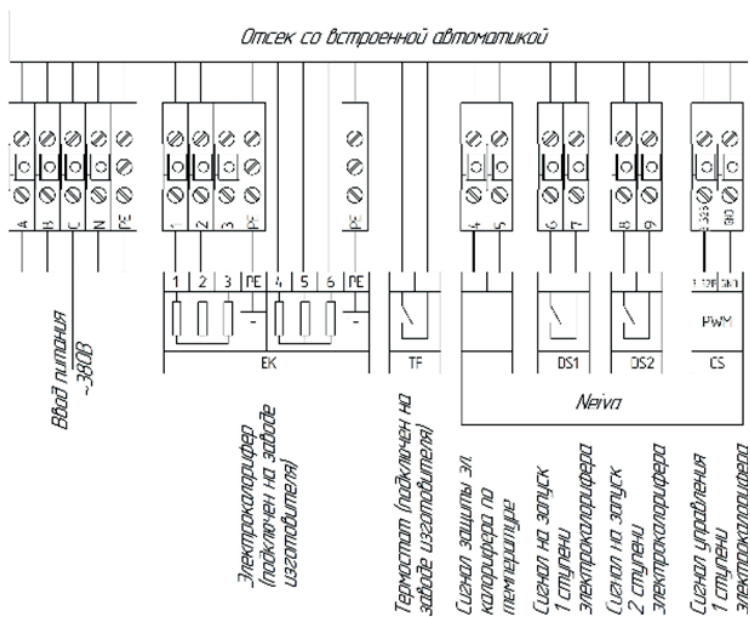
Отсек со встроенной автоматикой

A
B
C
N
PE

1
2
3
PE

PE

4
5

6
7

8
9

+10В
0В

1 2 3 PE 4 5 6 PE

EK

TF

DS1

DS2

+10В 0В

PWM

CS

Neiva

Ввод питания ~380В

Электрокалорифер (подключен на заводе изготовителя)

Термостат (подключен на заводе изготовителя)

Сигнал защиты эл. калорифера по температуре

Сигнал на запуск 1 ступени электрокалорифера

Сигнал на запуск 2 ступени электрокалорифера

Сигнал управления 1 ступени электрокалорифера